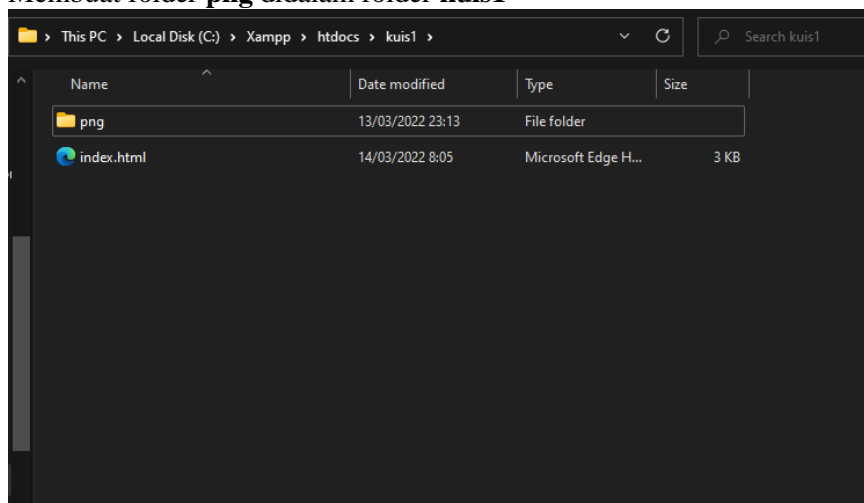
Membuat folder png didalam folder kuis1

This PC › Local Disk (C:) › Xampp › htdocs › kuis1 ›

Search kuis1

| Name | Date modified | Type | Size |
|---|---|---|---|
| png | 13/03/2022 23:13 | File folder | |
| index.html | 14/03/2022 8:05 | Microsoft Edge H... | 3 KB |